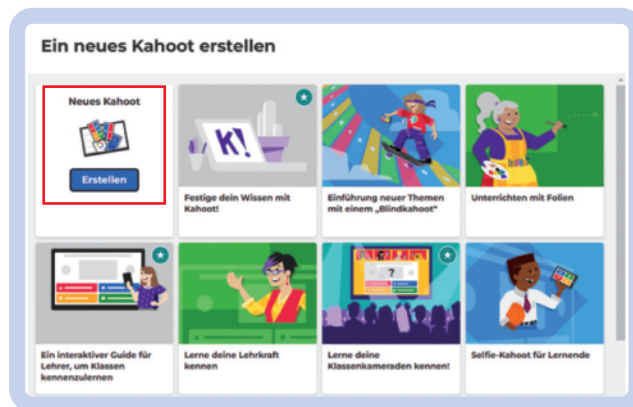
Ein neues Kahoot erstellen

Neues Kahoot

Erstellen

K!

Festige dein Wissen mit Kahoot!

Einführung neuer Themen mit einem „Blindkahoot"

Unterrichten mit Folien

Ein interaktiver Guide für Lehrer, um Klassen kennenzulernen

Lerne deine Lehrkraft kennen

?

Lerne deine Klassenkameraden kennen!

Selfie-Kahoot für Lernende